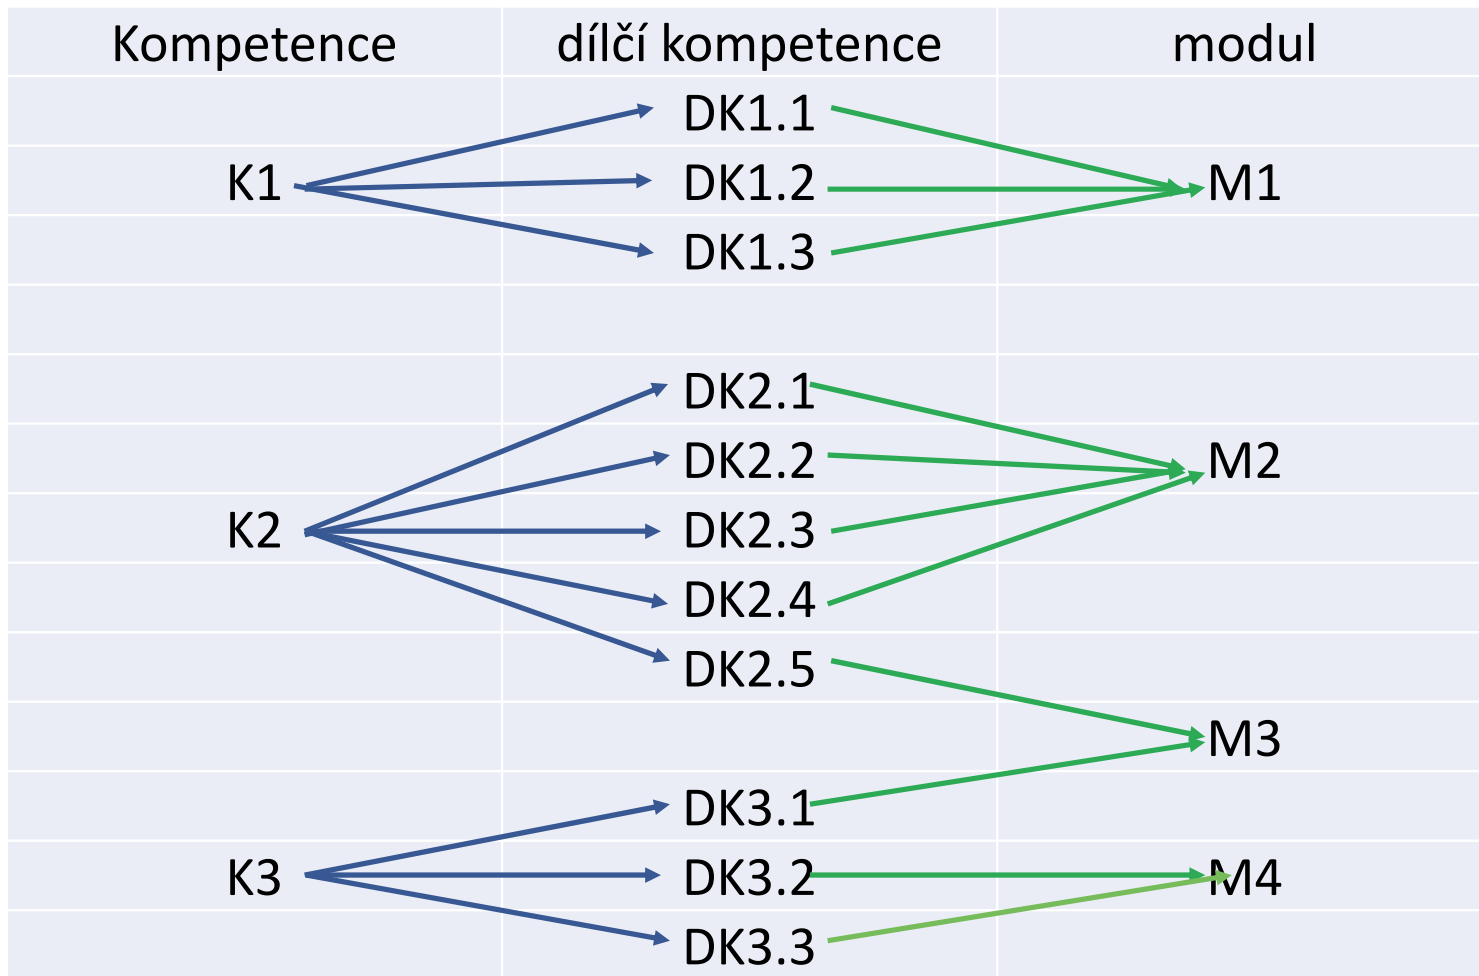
| Kompetence | dílčí kompetence | modul |
|---|---|---|
| | DK1.1 | |
| K1 | DK1.2 | M1 |
| | DK1.3 | |
| | | |
| | DK2.1 | |
| | DK2.2 | M2 |
| K2 | DK2.3 | |
| | DK2.4 | |
| | DK2.5 | |
| | | M3 |
| | DK3.1 | |
| K3 | DK3.2 | M4 |
| | DK3.3 | |